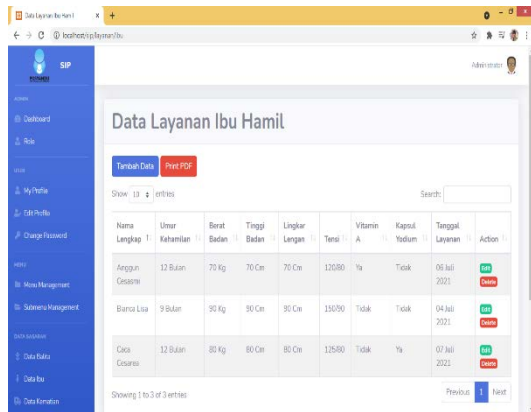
Data Layanan Ibu Hamil
localhost/sip/layanan/ibu

SIP

Administrator

ADMIN
Dashboard
Role

USER
My Profile
Edit Profile
Change Password

MENU
Menu Management
Submenu Management

DATA MASTER
Data Balita
Data Ibu
Data Kematian

Data Layanan Ibu Hamil

Tambah Data
Print PDF

Show 10 entries
Search:

| Nama Lengkap | Umur Kehamilan | Berat Badan | Tinggi Badan | Lingkar Lengan | Tensi | Vitamin A | Kapsul Yodium | Tanggal Layanan | Action |
|---|---|---|---|---|---|---|---|---|---|
| Anggun Cesasne | 12 Bulan | 70 Kg | 70 Cm | 70 Cm | 120/80 | Ya | Tidak | 06 Juli 2021 | Edit Delete |
| Bianca Lisa | 9 Bulan | 90 Kg | 90 Cm | 90 Cm | 150/90 | Tidak | Tidak | 04 Juli 2021 | Edit Delete |
| Caca Cesarea | 12 Bulan | 80 Kg | 80 Cm | 80 Cm | 125/80 | Tidak | Ya | 07 Juli 2021 | Edit Delete |

Showing 1 to 3 of 3 entries
Previous 1 Next